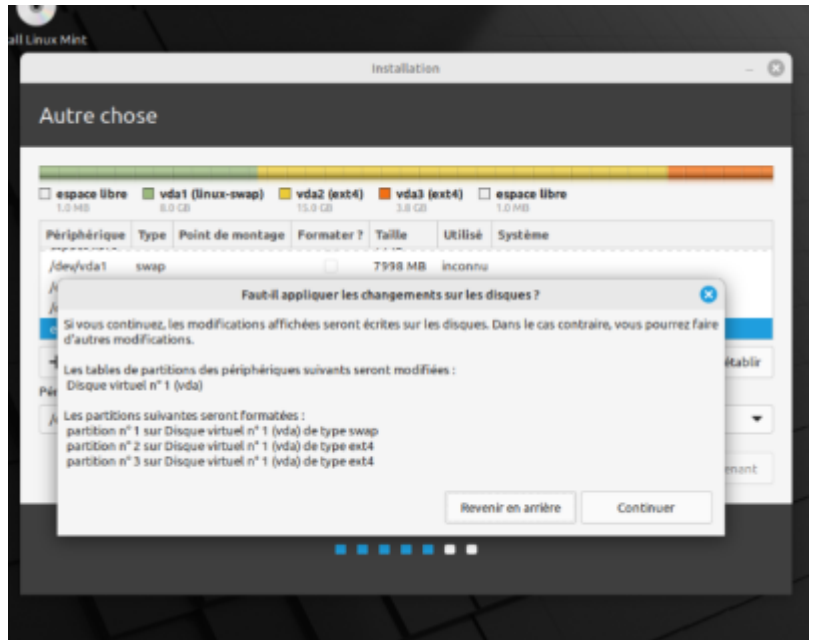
all Linux Mint

Installation

Autre chose

espace libre 1.0 MB
vda1 (linux-swap) 8.0 GB
vda2 (ext4) 15.0 GB
vda3 (ext4) 3.8 GB
espace libre 1.0 MB

| Périphérique | Type | Point de montage | Formater ? | Taille | Utilisé | Système |
|---|---|---|---|---|---|---|
| /dev/vda1 | swap | | | 7998 MB | inconnu | |

Faut-il appliquer les changements sur les disques ?

Si vous continuez, les modifications affichées seront écrites sur les disques. Dans le cas contraire, vous pourrez faire d'autres modifications.

Les tables de partitions des périphériques suivants seront modifiées :
Disque virtuel n° 1 (vda)

Les partitions suivantes seront formatées :
partition n° 1 sur Disque virtuel n° 1 (vda) de type swap
partition n° 2 sur Disque virtuel n° 1 (vda) de type ext4
partition n° 3 sur Disque virtuel n° 1 (vda) de type ext4

Revenir en arrière
Continuer

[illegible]établir
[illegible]enant